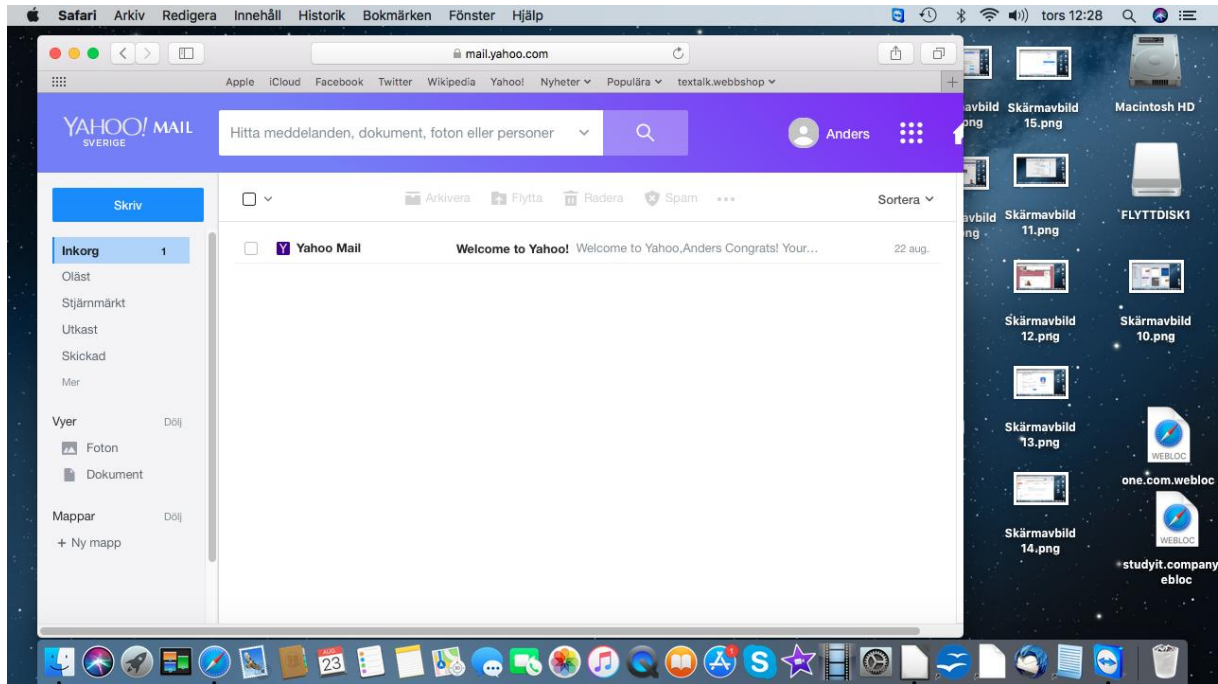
Safari Arkiv Redigera Innehåll Historik Bokmärken Fönster Hjälp

tors 12:28

mail.yahoo.com

Apple iCloud Facebook Twitter Wikipedia Yahoo! Nyheter Populära textalk.webbshop

YAHOO! MAIL SVERIGE

Hitta meddelanden, dokument, foton eller personer

Anders

Skriv

Arkivera Flytta Radera Spam •••

Sortera

Inkorg 1

Oläst

Stjärnmärkt

Utkast

Skickad

Mer

Vyer Dölj

Foton

Dokument

Mappar Dölj

+ Ny mapp

Yahoo Mail Welcome to Yahoo! Welcome to Yahoo,Anders Congrats! Your... 22 aug.

avbild png

Skärmavbild 15.png

Macintosh HD

avbild png

Skärmavbild 11.png

FLYTTDISK1

Skärmavbild 12.png

Skärmavbild 10.png

Skärmavbild 13.png

WEBLOC

one.com.webloc

Skärmavbild 14.png

WEBLOC

studyit.company ebloc

23